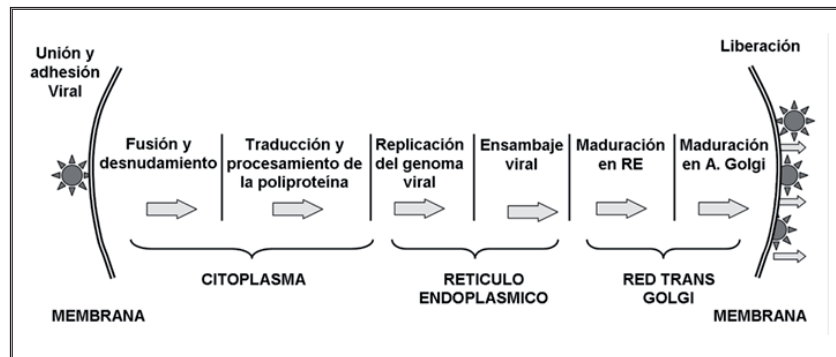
Unión y adhesión Viral

Liberación

Fusión y desnudamiento

Traducción y procesamiento de la poliproteína

Replicación del genoma viral

Ensambaje viral

Maduración en RE

Maduración en A. Golgi

CITOPLASMA

RETICULO ENDOPLASMICO

RED TRANS GOLGI

MEMBRANA

MEMBRANA